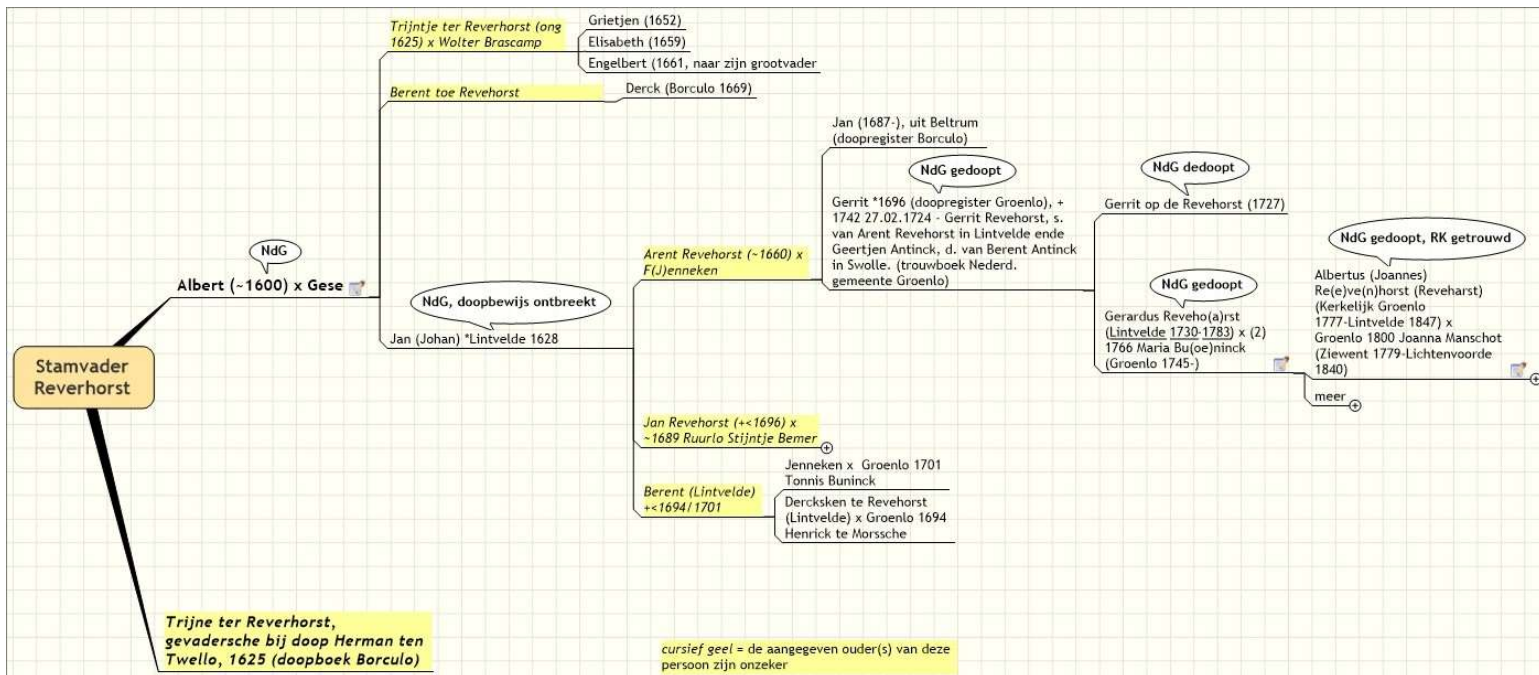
Stamvader Reverhorst

NdG

Albert (~1600) x Gese

Trijntje ter Reverhorst (ong 1625) x Wolter Brascamp

Grietjen (1652)

Elisabeth (1659)

Engelbert (1661, naar zijn grootvader

Berent toe Revehorst

Derck (Borculo 1669)

NdG, doopbewijs ontbreekt

Jan (Johan) *Lintvelde 1628

Jan (1687-), uit Beltrum (doopregister Borculo)

NdG gedoopt

Gerrit *1696 (doopregister Groenlo), + 1742 27.02.1724 - Gerrit Revehorst, s. van Arent Revehorst in Lintvelde ende Geertjen Antinck, d. van Berent Antinck in Swolle. (trouwboek Nederd. gemeente Groenlo)

Arent Revehorst (~1660) x F(J)enneken

NdG dedoopt

Gerrit op de Revehorst (1727)

NdG gedoopt

Gerardus Reveho(a)rst (Lintvelde 1730-1783) x (2) 1766 Maria Bu(oe)ninck (Groenlo 1745-)

NdG gedoopt, RK getrouwd

Albertus (Joannes) Re(e)ve(n)horst (Reveharst) (Kerkelijk Groenlo 1777-Lintvelde 1847) x Groenlo 1800 Joanna Manschot (Ziewent 1779-Lichtenvoorde 1840)

meer

Jan Revehorst (+<1696) x ~1689 Ruurlo Stijntje Bemer

Jenneken x Groenlo 1701 Tonnis Buninck

Berent (Lintvelde) +<1694/1701

Dercksken te Revehorst (Lintvelde) x Groenlo 1694 Henrick te Morssche

Trijne ter Reverhorst, gevadersche bij doop Herman ten Twello, 1625 (doopboek Borculo)

cursief geel = de aangegeven ouder(s) van deze persoon zijn onzeker